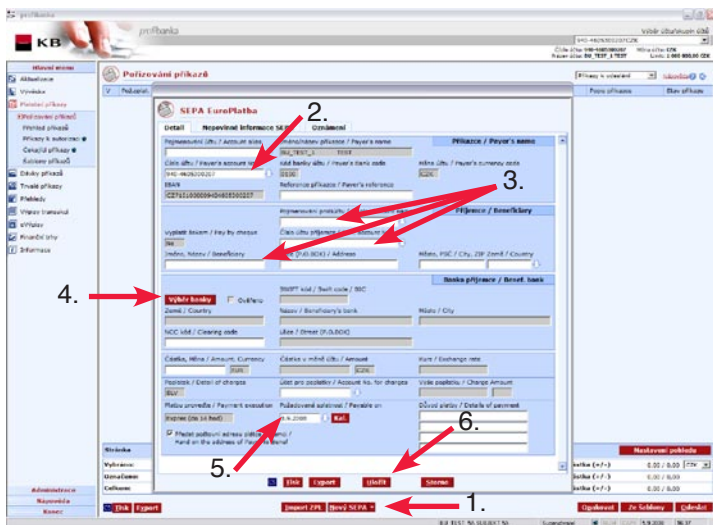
profibanka

KB

profibanka

Výběr účtu/souhrn účtů

Hlavní menu
Aktualizace
Výpisy
Platební příkazy
Pořizování příkazů
Přehled příkazů
Příkazy k autorizaci
Čekající příkazy
Šablony příkazů
Dávky příkazů
Trvalé příkazy
Přehledy
Výpisy transakcí
eVýpisy
Finanční trhy
Informace

Pořizování příkazů

SEPA EuroPlatba

Detail | Nepovinné informace SEPA | Oznámení

Pojmenování účtu / Account alias
Pojmenování příkazu / Payer's name
Příkazce / Payer's name
Číslo účtu / Payer's account no.
Kód banky účtu / Payer's bank code
Měna účtu / Payer's currency code
CZK
IBAN
Reference příkazce / Payer's reference

Pojmenování protiúčtu
Příjemce / Beneficiary
Vyplatit šekem / Pay by cheque
Ne
Číslo účtu příjemce / Account no.
Jméno, Název / Beneficiary
Ulice (P.O.BOX) / Address
Město, PSČ / City, ZIP Země / Country

Banka příjemce / Benef. bank
Vybrat banku
Ověřeno
SWIFT kód / Swift code / BIC
Země / Country
Název / Beneficiary's bank
Město / City
NCC kód / Clearing code
Ulice / Street (P.O.BOX)

Částka, Měna / Amount, Currency
EUR
Částka v měně účtu / Amount
CZK
Kurz / Exchange rate
Poplatky / Detail of charges
SLV
Účet pro poplatky / Account no. for charges
Výše poplatku / Charge Amount
Priorita provedení / Payment execution
Expres (do 1a hod)
Požadovaný splatnost / Payable on
Kal.
Důvod platby / Details of payment
Předat poštovní adresu plátce příjemci / Hand on the address of Payer to benef.

Tisk | Export | Uložit | Storno

Import ZPL | Nový SEPA

Tisk | Export

Administrace
Nápověda
Konec

Nastavení pohledu

2.
3.
4.
5.
6.
1.